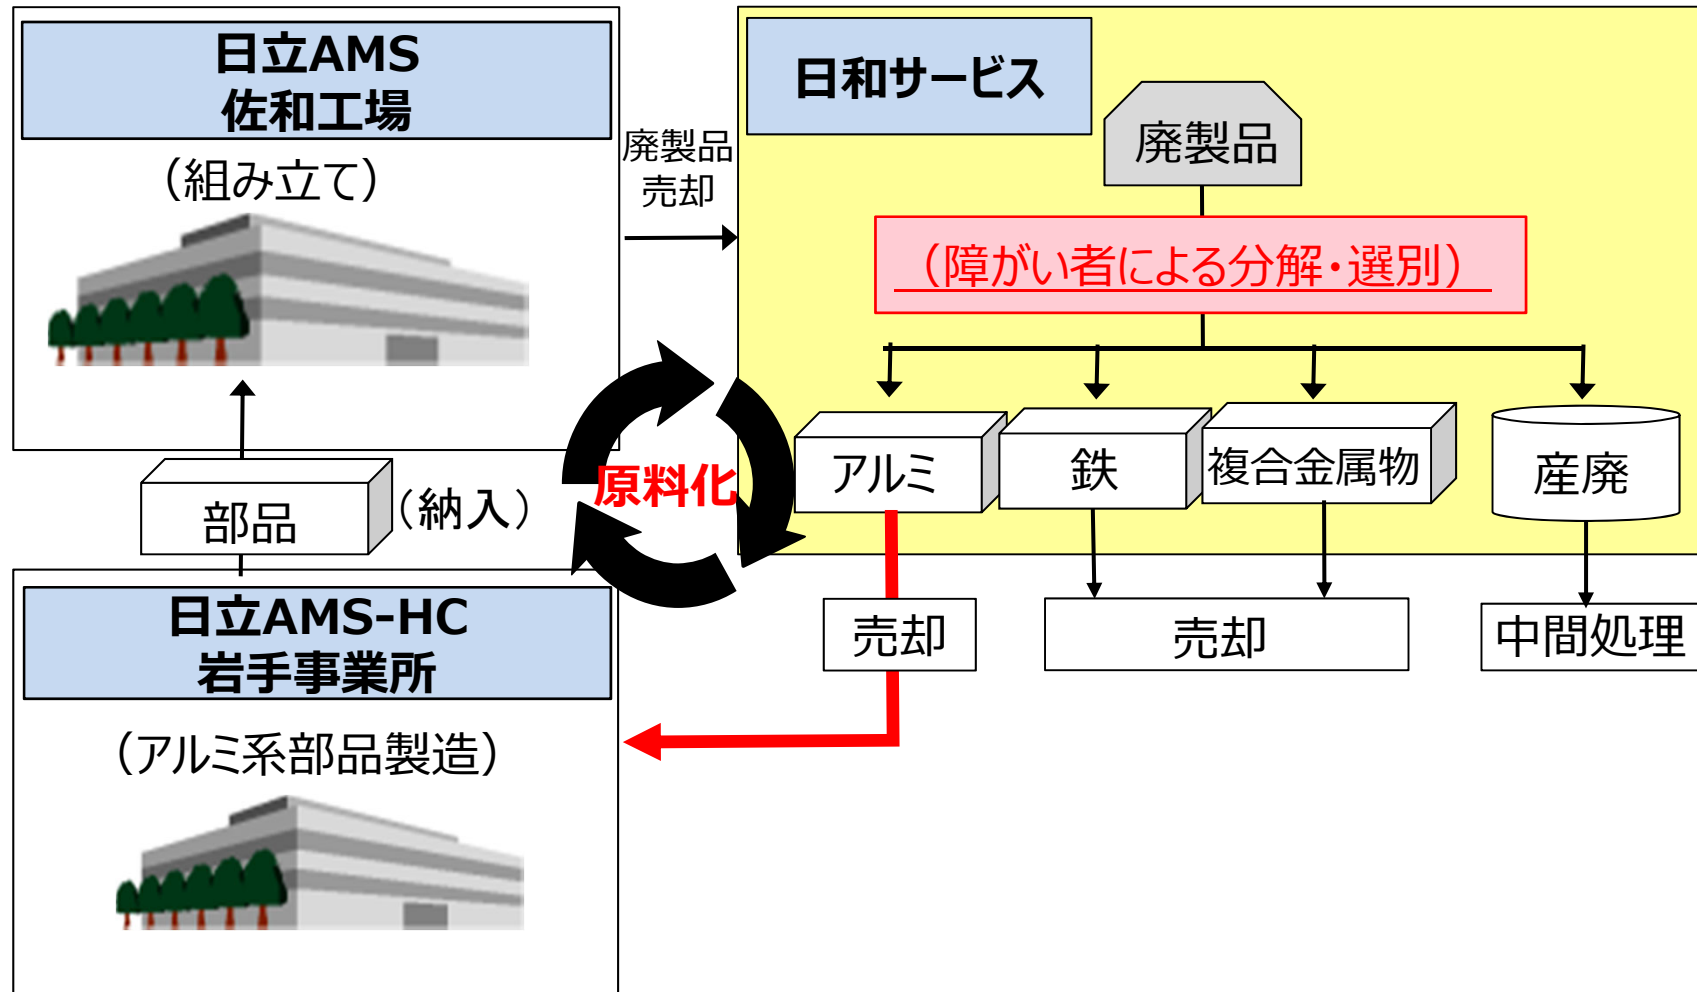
日立AMS
佐和工場

（組み立て）

廃製品
売却

日和サービス

廃製品

（障がい者による分解・選別）

アルミ

鉄

複合金属物

産廃

原料化

部品

（納入）

日立AMS-HC
岩手事業所

（アルミ系部品製造）

売却

売却

中間処理